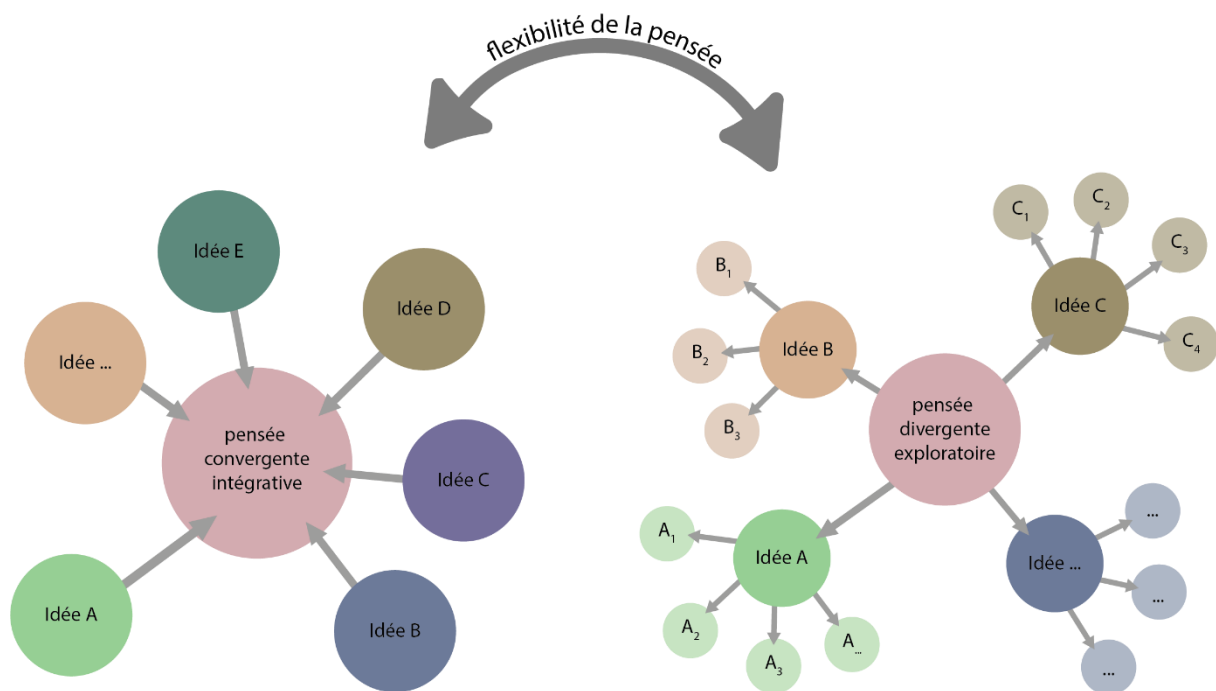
flexibilité de la pensée

Idée E

Idée D

Idée ...

pensée convergente intégrative

Idée C

Idée A

Idée B

$C_1$

$C_2$

$C_3$

$B_1$

Idée C

$C_4$

$B_2$

Idée B

pensée divergente exploratoire

$B_3$

...

$A_1$

Idée A

Idée ...

...

$A_2$

$A_3$

$A_{...}$

...